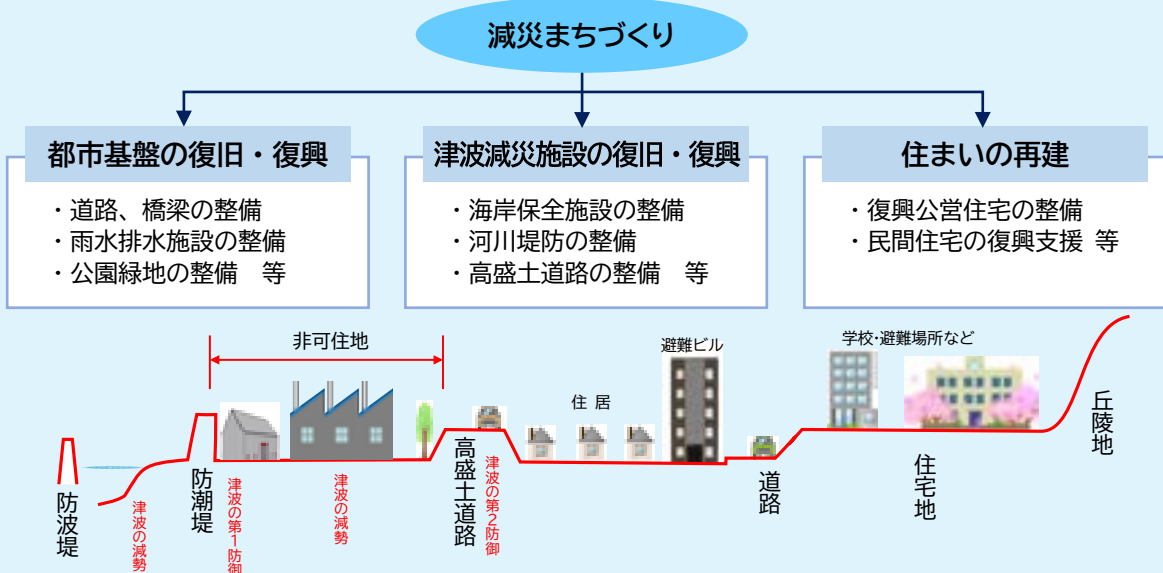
減災まちづくり

都市基盤の復旧・復興
・道路、橋梁の整備
・雨水排水施設の整備
・公園緑地の整備　等

津波減災施設の復旧・復興
・海岸保全施設の整備
・河川堤防の整備
・高盛土道路の整備　等

住まいの再建
・復興公営住宅の整備
・民間住宅の復興支援　等

非可住地
避難ビル
学校･避難場所など
住 居
防波堤
津波の減勢
防潮堤
津波の第1防御
津波の減勢
高盛土道路
津波の第2防御
道路
住宅地
丘陵地